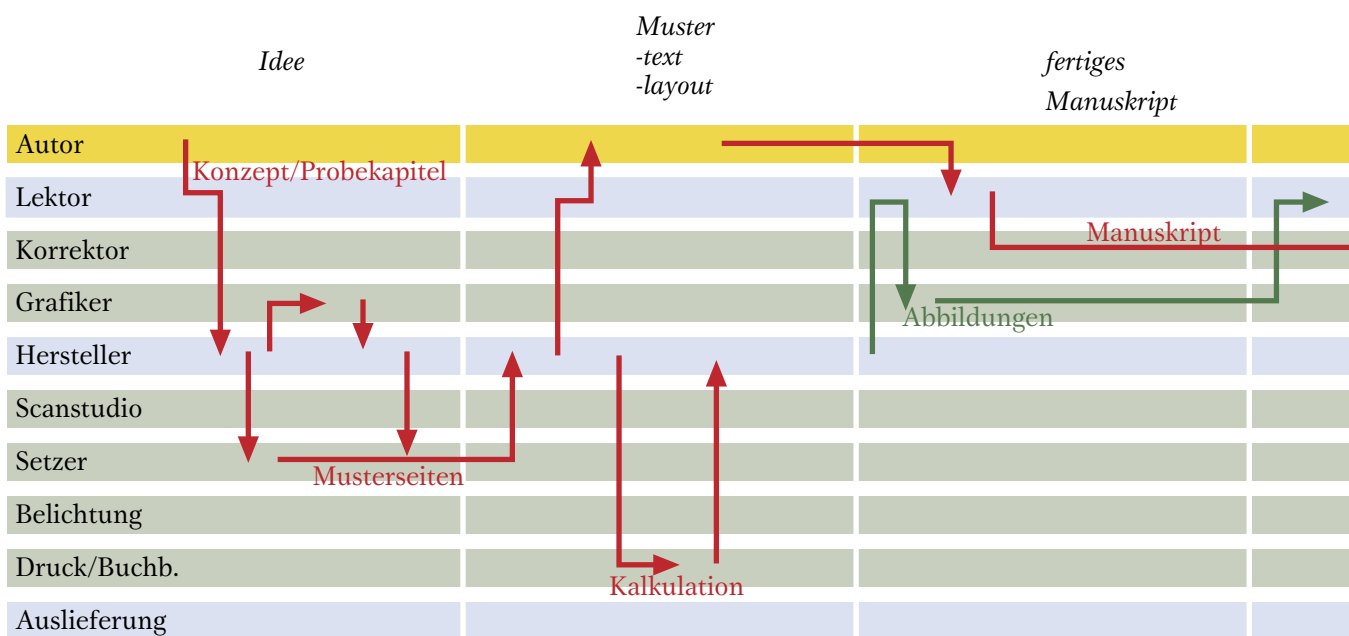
Idee

Muster
-text
-layout

fertiges
Manuskript

Autor
Lektor
Korrektor
Grafiker
Hersteller
Scanstudio
Setzer
Belichtung
Druck/Buchb.
Auslieferung

Konzept/Probekapitel

Musterseiten

Kalkulation

Manuskript

Abbildungen